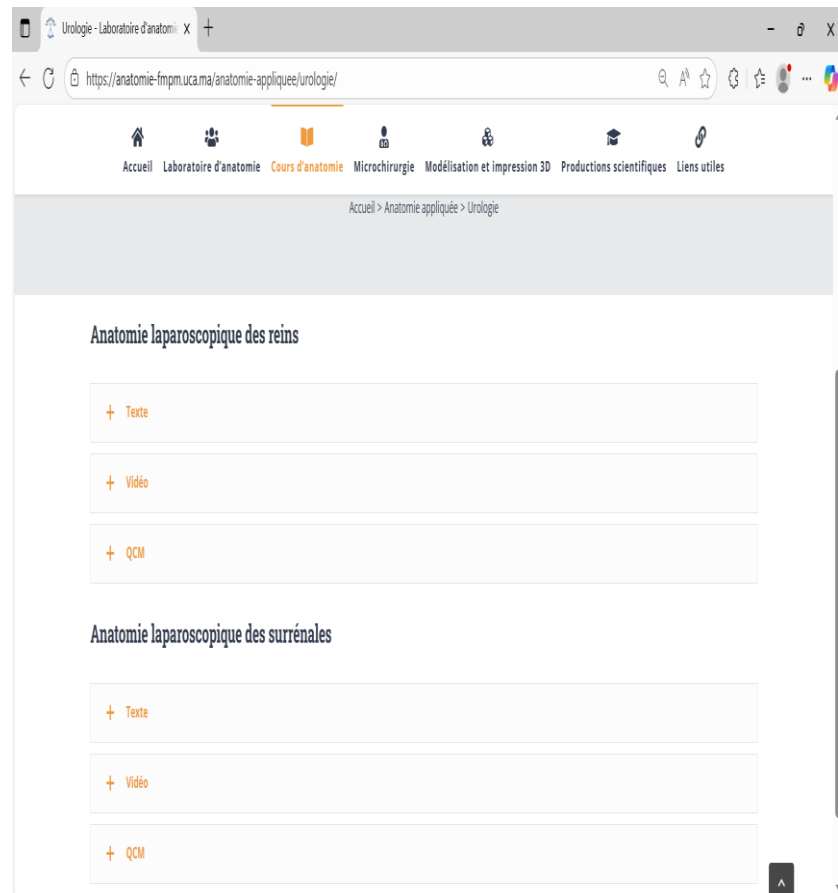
Urologie - Laboratoire d'anatomi X +

https://anatomie-fmpm.uca.ma/anatomie-appliquee/urologie/

Accueil Laboratoire d'anatomie Cours d'anatomie Microchirurgie Modélisation et impression 3D Productions scientifiques Liens utiles

Accueil > Anatomie appliquée > Urologie

Anatomie laparoscopique des reins

+ Texte

+ Vidéo

+ QCM

Anatomie laparoscopique des surrénales

+ Texte

+ Vidéo

+ QCM